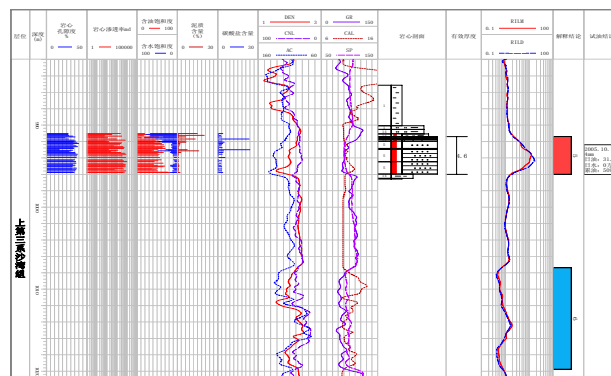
层位 | 深度 (m) | 岩心孔隙度 % 0 50 | 岩心渗透率mD 1 100000 | 含油饱和度 0 100 | 含水饱和度 100 0 | 泥质含量 (%) 0 30 | 碳酸盐含量 0 30 | DEN 1 3 | CNL 100 0 | AC 160 60 | GR 0 150 | CAL 0 10 | SP 0 100 | 岩心剖面 | 有效厚度 | RILM 0.1 100 | RILD 0.1 100 | 解释结论 | 试油结论

上第三系沙河街组

4.8

2005.10.

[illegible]